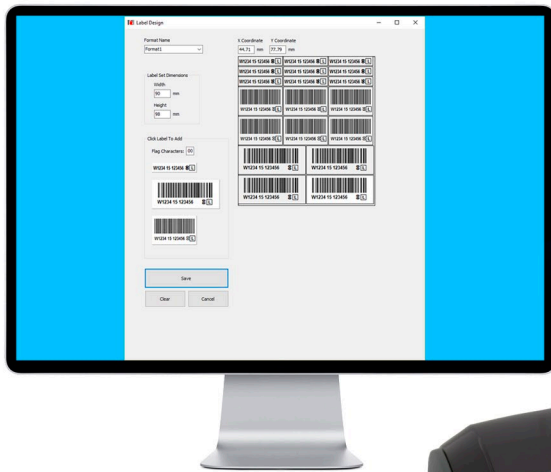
Label Design

Format Name
Format1

Label Set Dimensions
Width
90 mm
Height
90 mm

Click Label To Add
Flag Characters: BO

W1234 15 123456 B L

W1234 15 123456 B L

W1234 15 123456 B L

X Coordinate Y Coordinate
44.71 mm 77.79 mm

W1234 15 123456 B L
W1234 15 123456 B L
W1234 15 123456 B L
W1234 15 123456 B L
W1234 15 123456 B L
W1234 15 123456 B L
W1234 15 123456 B L
W1234 15 123456 B L
W1234 15 123456 B L
W1234 15 123456 B L
W1234 15 123456 B L
W1234 15 123456 B L
W1234 15 123456 B L
W1234 15 123456 B L
W1234 15 123456 B L
W1234 15 123456 B L
W1234 15 123456 B L
W1234 15 123456 B L
W1234 15 123456 B L

Save
Clear Cancel